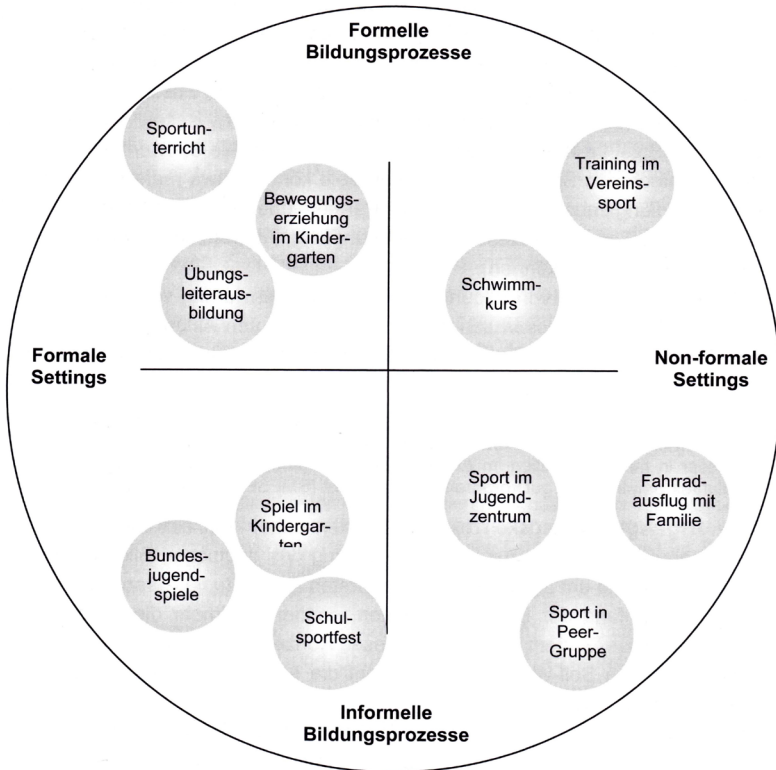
Formelle Bildungsprozesse

Sportunterricht

Bewegungserziehung im Kindergarten

Übungsleiterausbildung

Training im Vereinssport

Schwimmkurs

Formale Settings

Non-formale Settings

Spiel im Kindergar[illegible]

Bundesjugendspiele

Schulsportfest

Sport im Jugendzentrum

Fahrradausflug mit Familie

Sport in Peer-Gruppe

Informelle Bildungsprozesse